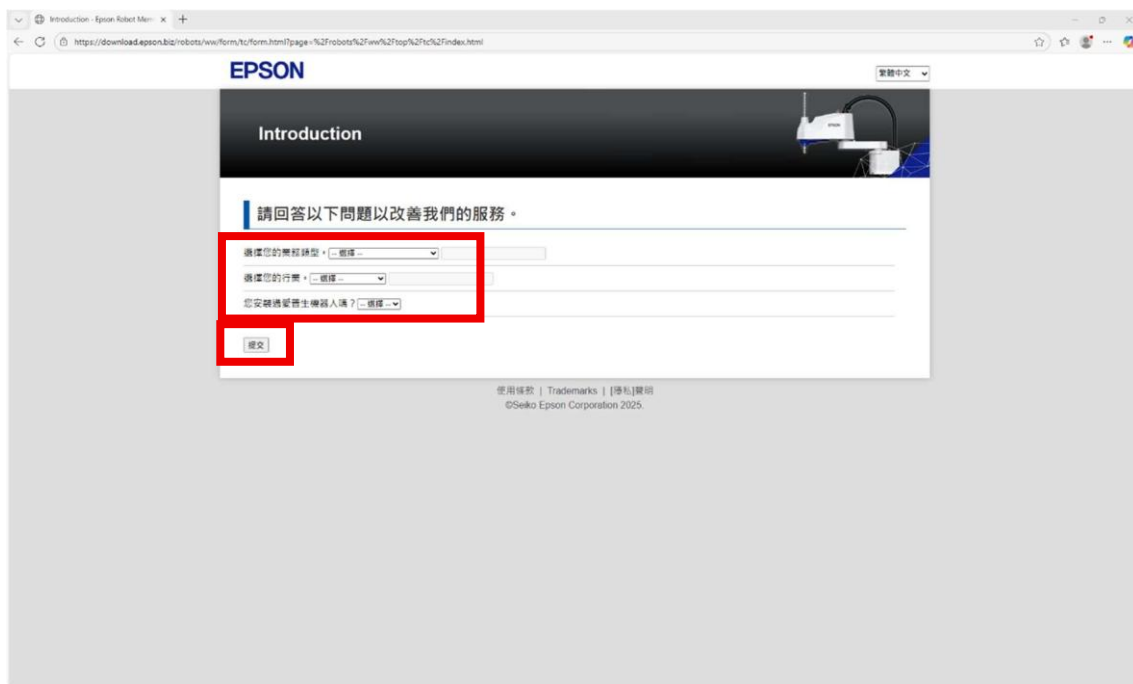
Introduction - Epson Robot Man

https://download.epson.biz/robots/ww/form/tc/form.html?page=%2Frobots%2Fww%2Ftop%2Ftc%2Findex.html

EPSON

繁體中文

Introduction

EPSON

請回答以下問題以改善我們的服務。

選擇您的業務類型。 -- 選擇 --

選擇您的行業。 -- 選擇 --

您安裝過愛普生機器人嗎？ -- 選擇 --

提交

使用條款 | Trademarks | [隱私]聲明
©Seiko Epson Corporation 2025.